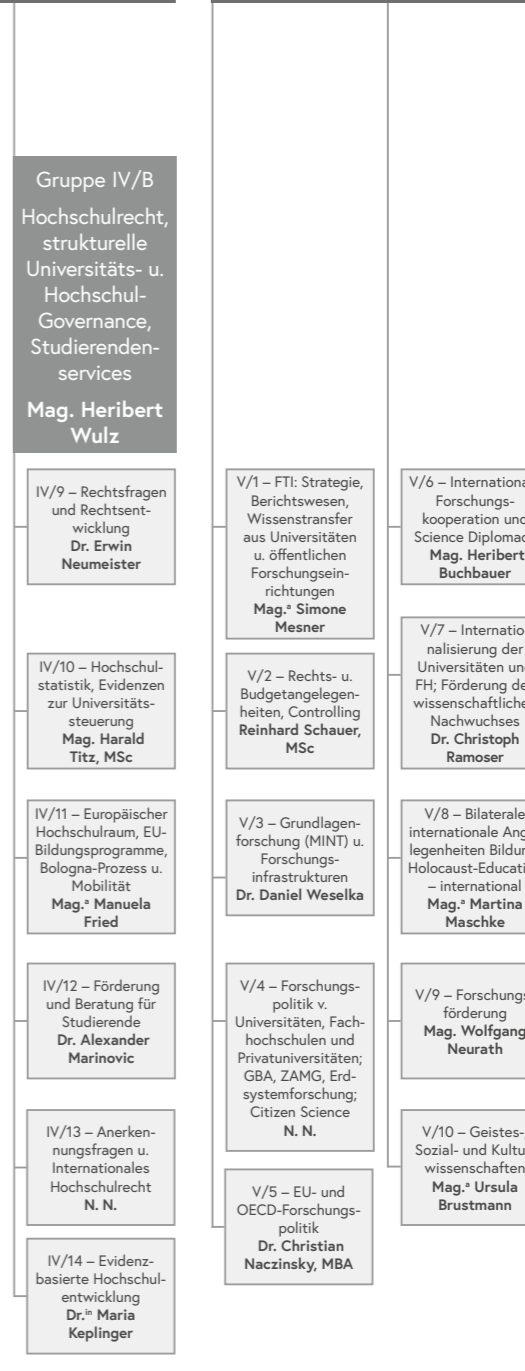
Gruppe IV/B
Hochschulrecht, strukturelle Universitäts- u. Hochschul-Governance, Studierendenservices
Mag. Heribert Wulz

IV/9 – Rechtsfragen und Rechtsentwicklung
Dr. Erwin Neumeister

IV/10 – Hochschulstatistik, Evidenzen zur Universitätssteuerung
Mag. Harald Titz, MSc

IV/11 – Europäischer Hochschulraum, EU-Bildungsprogramme, Bologna-Prozess u. Mobilität
Mag.ª Manuela Fried

IV/12 – Förderung und Beratung für Studierende
Dr. Alexander Marinovic

IV/13 – Anerkennungsfragen u. Internationales Hochschulrecht
N. N.

IV/14 – Evidenzbasierte Hochschulentwicklung
Dr.in Maria Keplinger

V/1 – FTI: Strategie, Berichtswesen, Wissenstransfer aus Universitäten u. öffentlichen Forschungseinrichtungen
Mag.ª Simone Mesner

V/2 – Rechts- u. Budgetangelegenheiten, Controlling
Reinhard Schauer, MSc

V/3 – Grundlagenforschung (MINT) u. Forschungsinfrastrukturen
Dr. Daniel Weselka

V/4 – Forschungspolitik v. Universitäten, Fachhochschulen und Privatuniversitäten; GBA, ZAMG, Erdsystemforschung; Citizen Science
N. N.

V/5 – EU- und OECD-Forschungspolitik
Dr. Christian Naczinsky, MBA

V/6 – Internationa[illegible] Forschungskooperation und Science Diploma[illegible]
Mag. Heribert Buchbauer

V/7 – Internatio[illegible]nalisierung der Universitäten und FH; Förderung de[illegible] wissenschaftliche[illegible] Nachwuchses
Dr. Christoph Ramoser

V/8 – Bilaterale internationale Ang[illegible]legenheiten Bildun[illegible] Holocaust-Educati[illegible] – international
Mag.ª Martina Maschke

V/9 – Forschungs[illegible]förderung
Mag. Wolfgang Neurath

V/10 – Geistes-, Sozial- und Kultu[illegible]wissenschaften
Mag.ª Ursula Brustmann